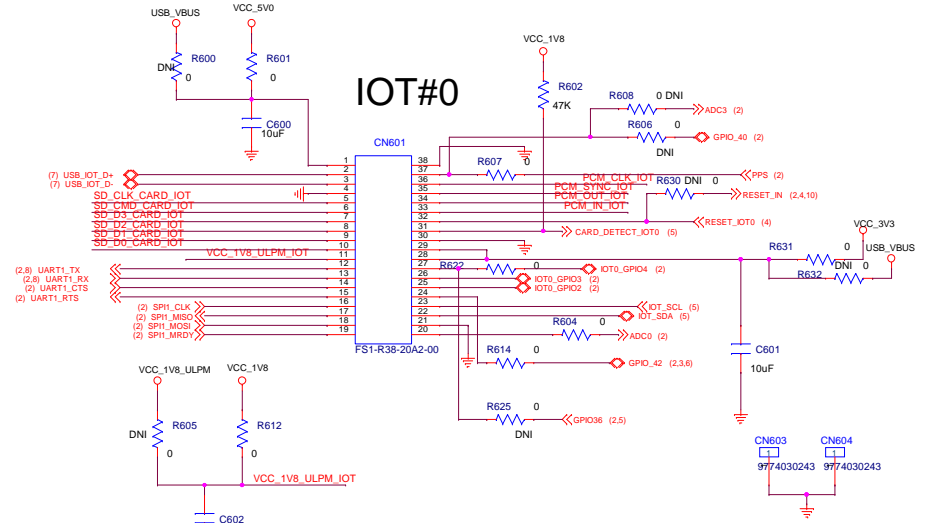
USB_VBUS
VCC_5V0
R600
DNI
0
R601
0
C600
10uF
IOT#0
VCC_1V8
R602
47K
R608
0 DNI
ADC3 (2)
R606
0
DNI
GPIO_40 (2)
CN601
(7) USB_IOT_D+
(7) USB_IOT_D-
SD_CLK_CARD_IOT
SD_CMD_CARD_IOT
SD_D3_CARD_IOT
SD_D2_CARD_IOT
SD_D1_CARD_IOT
SD_D0_CARD_IOT
VCC_1V8_ULPM_IOT
(2,8) UART1_TX
(2,8) UART1_RX
(2) UART1_CTS
(2) UART1_RTS
(2) SPI1_CLK
(2) SPI1_MISO
(2) SPI1_MOSI
(2) SPI1_MRDY
1
2
3
4
5
6
7
8
9
10
11
12
13
14
15
16
17
18
19
38
37
36
35
34
33
32
31
30
29
28
27
26
25
24
23
22
21
20
R607
0
PCM_CLK_IOT
PCM_SYNC_IOT
PCM_OUT_IOT
PCM_IN_IOT
PPS (2)
R630 DNI 0
RESET_IN (2,4,10)
RESET_IOT0 (4)
CARD_DETECT_IOT0 (5)
VCC_3V3
R631
0
USB_VBUS
R632
DNI 0
R622
0
GPIO_GPIO4 (2)
IOT0_GPIO3 (2)
IOT0_GPIO2 (2)
IOT_SCL (5)
IOT_SDA (5)
R604
0
ADC0 (2)
FS1-R38-20A2-00
R614
0
GPIO_42 (2,3,6)
C601
10uF
VCC_1V8_ULPM
VCC_1V8
R605
DNI
0
R612
0
R625
0
DNI
GPIO36 (2,5)
VCC_1V8_ULPM_IOT
C602
CN603
1
9774030243
CN604
1
9774030243